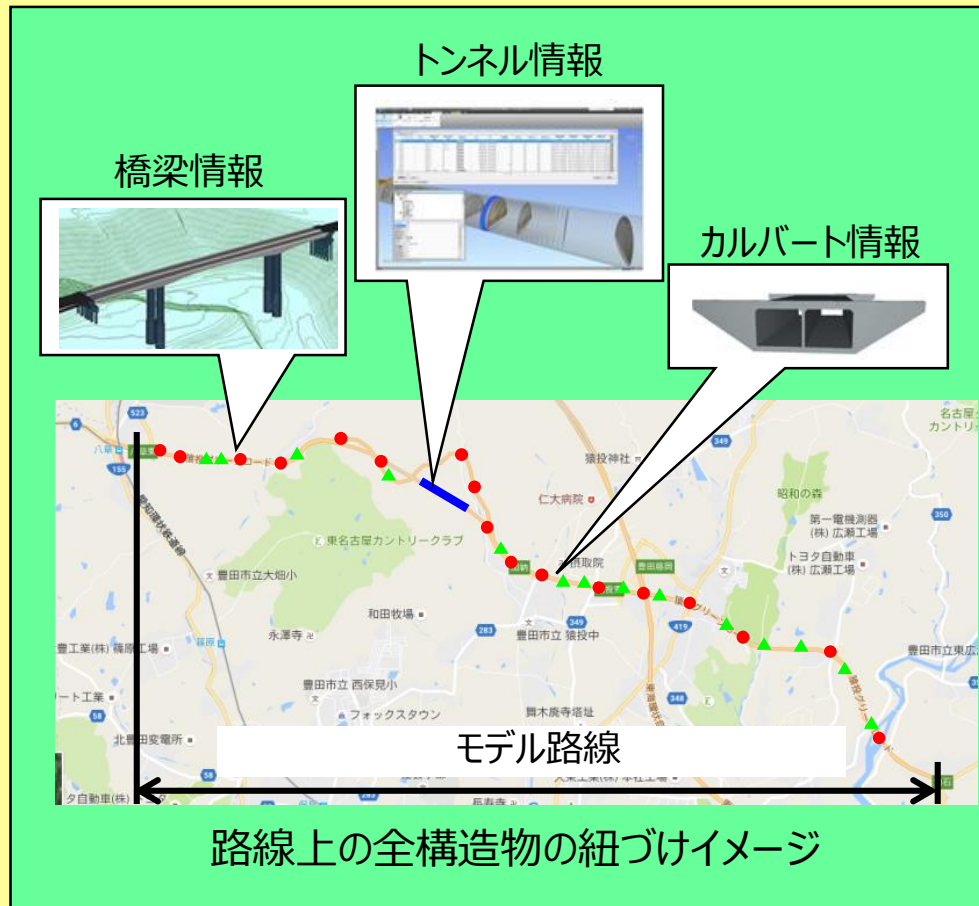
トンネル情報

橋梁情報

カルバート情報

523
155
八草
猿投神社
349
名古屋
カントリー
仁大病院
昭和の森
第一電機測器
(株) 広瀬工場
350
東名古屋カントリークラブ
トヨタ自動車
(株) 広瀬工場
豊田市立大畑小
広瀬
豊田厚生病院
和田牧場
419
283
豊田市立猿投中
永澤寺
豊田工業(株) 篠原工場
豊田市立東広
豊田市立 西保見小
348
ート工業
フォックスタウン
舞木廃寺塔址
58
北豊田変電所
モデル路線
58
タ自動車(株)
長寿寺

路線上の全構造物の紐づけイメージ